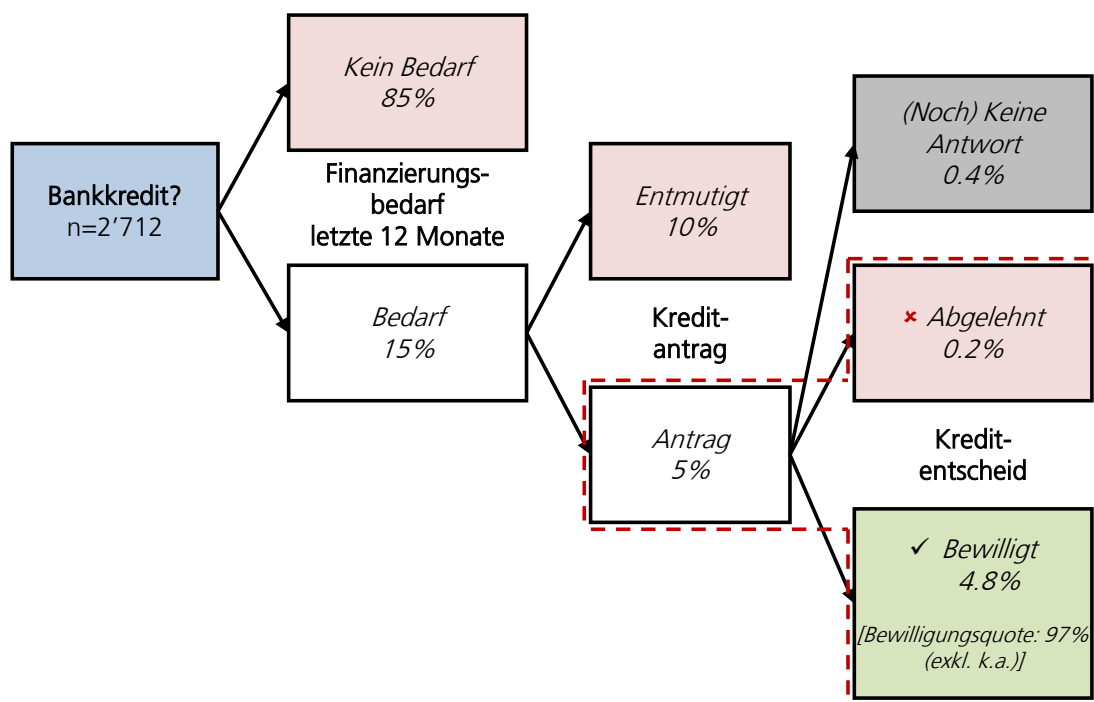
Bankkredit?
n=2’712

Kein Bedarf
85%

Finanzierungsbedarf
letzte 12 Monate

Bedarf
15%

Entmutigt
10%

Kreditantrag

Antrag
5%

(Noch) Keine Antwort
0.4%

× Abgelehnt
0.2%

Kreditentscheid

✓ Bewilligt
4.8%
[Bewilligungsquote: 97%
(exkl. k.a.)]